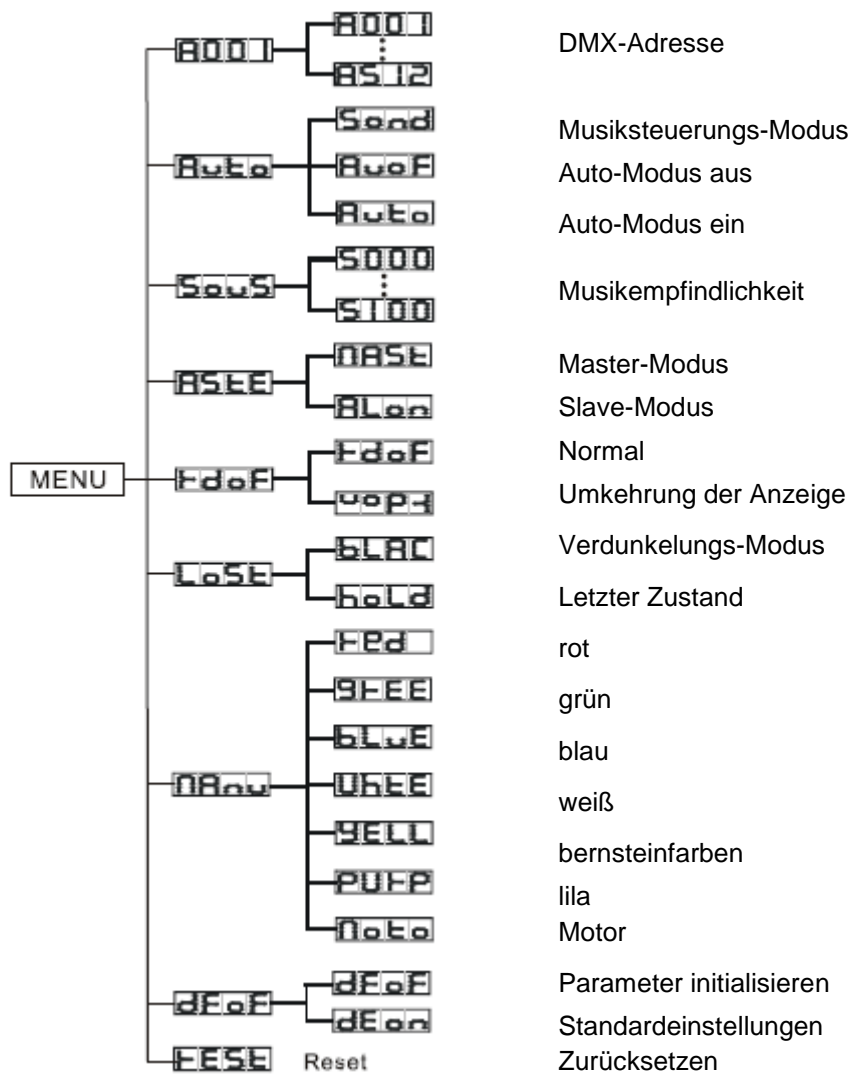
MENU

A001 — A001 ⋮ A512 — DMX-Adresse

Auto — Sond — Musiksteuerungs-Modus
AuoF — Auto-Modus aus
Auto — Auto-Modus ein

SouS — S000 ⋮ S100 — Musikempfindlichkeit

ASEE — NASt — Master-Modus
ALon — Slave-Modus

FdoF — FdoF — Normal
uoPd — Umkehrung der Anzeige

LoSt — bLAC — Verdunkelungs-Modus
hold — Letzter Zustand

NAnu — Fed — rot
9FEE — grün
bLuE — blau
UhtE — weiß
YELL — bernsteinfarben
PUFP — lila
Noto — Motor

dEoF — dEoF — Parameter initialisieren
dEon — Standardeinstellungen

FESt Reset — Zurücksetzen